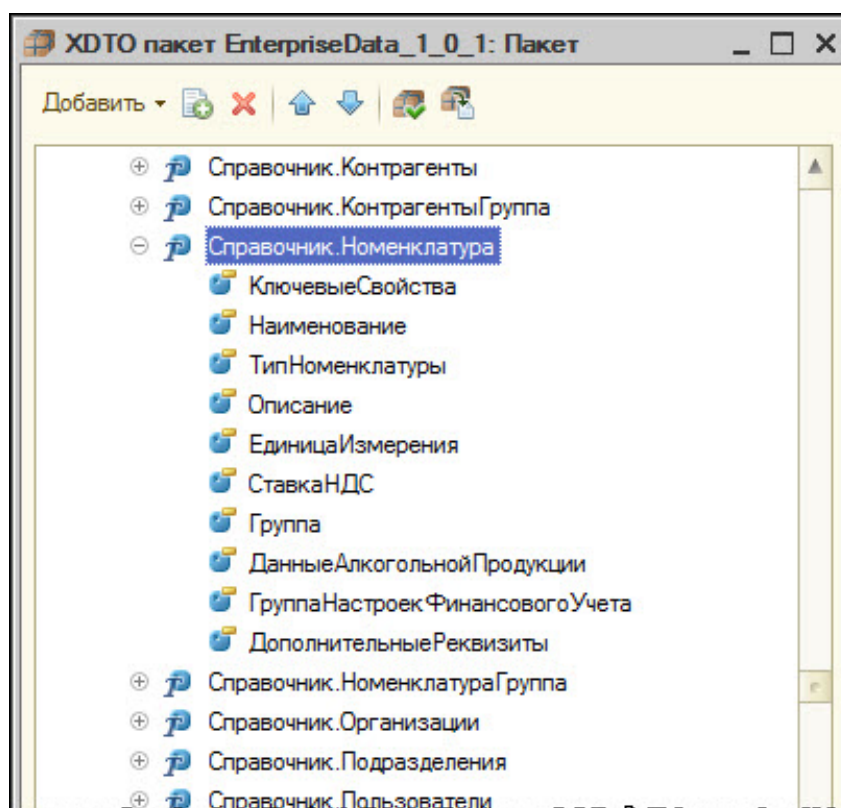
XDTO пакет EnterpriseData_1_0_1: Пакет

_ □ ×

Добавить ▾

Справочник.Контрагенты
Справочник.КонтрагентыГруппа
Справочник.Номенклатура
КлючевыеСвойства
Наименование
ТипНоменклатуры
Описание
ЕдиницаИзмерения
СтавкаНДС
Группа
ДанныеАлкогольнойПродукции
ГруппаНастроекФинансовогоУчета
ДополнительныеРеквизиты
Справочник.НоменклатураГруппа
Справочник.Организации
Справочник.Подразделения
Справочник.Пользователи